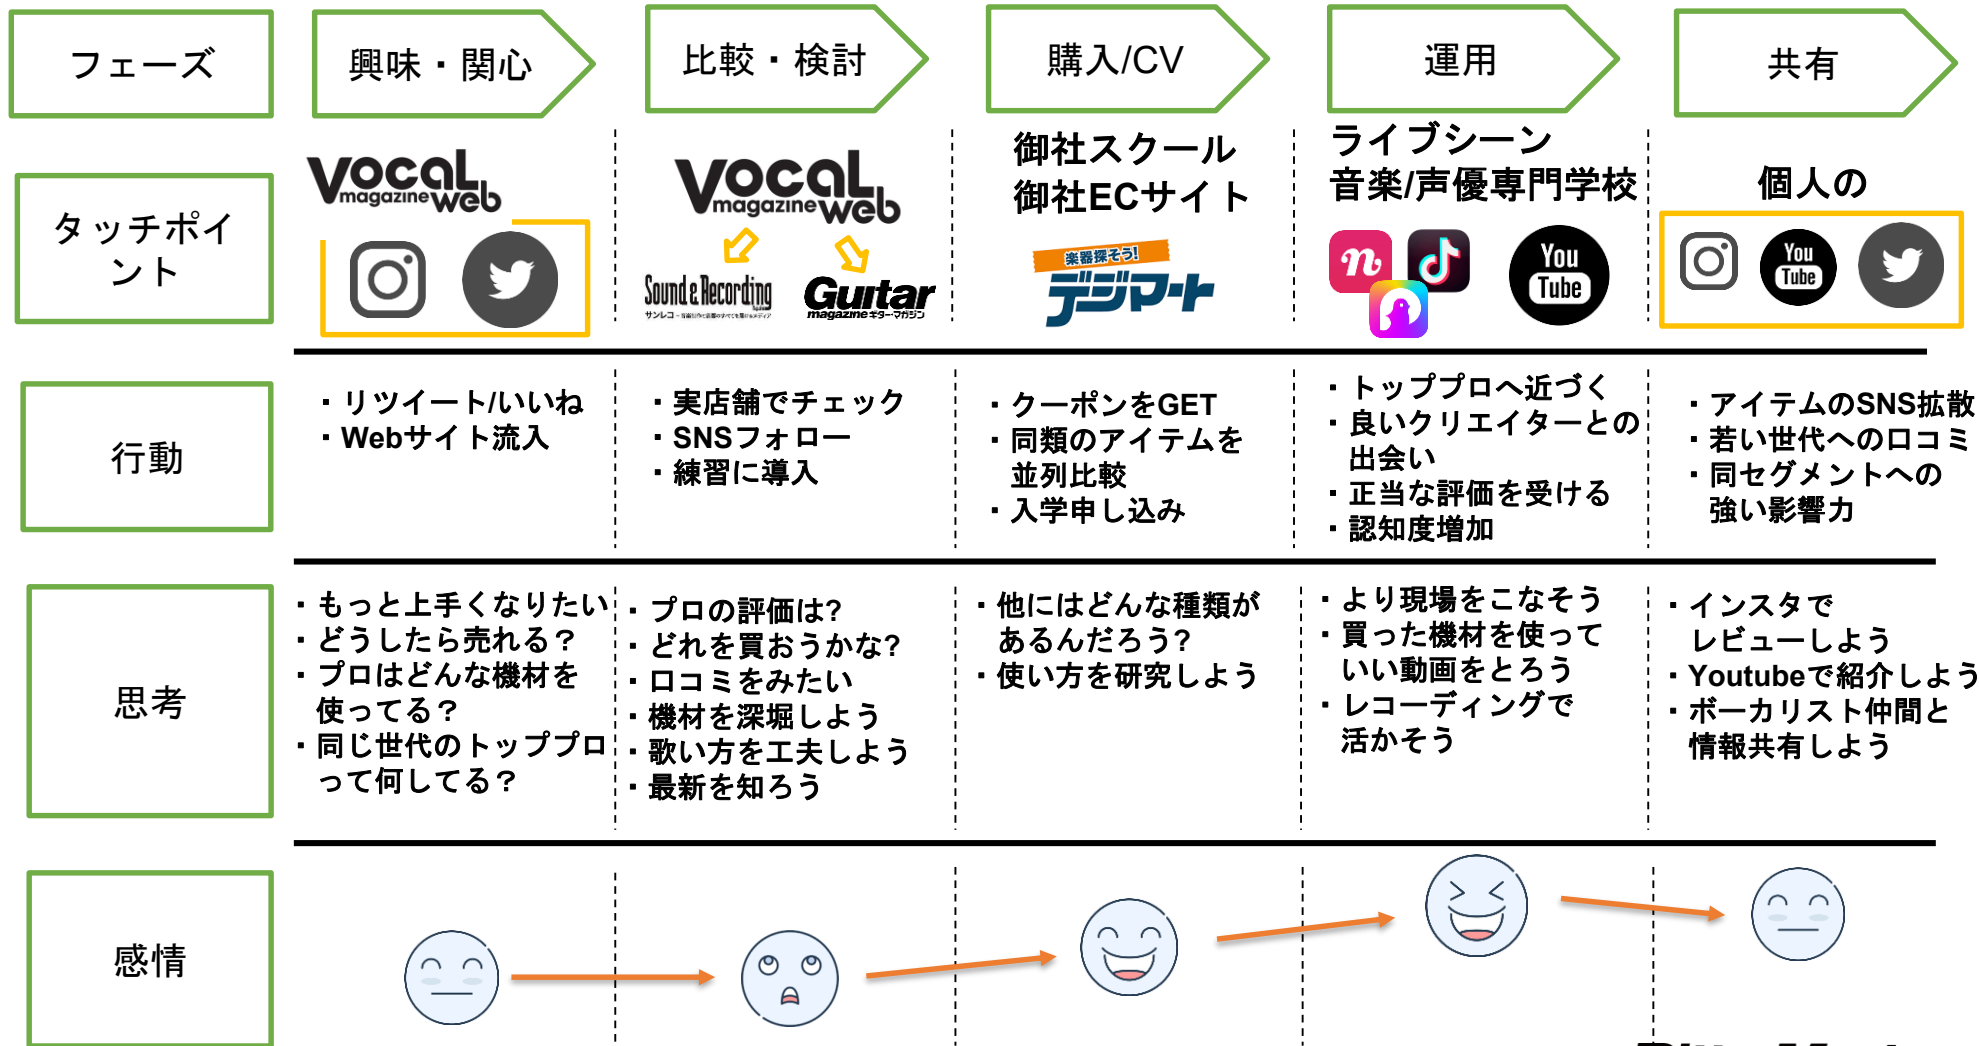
フェーズ

興味・関心

比較・検討

購入/CV

運用

共有

タッチポイント

Vocal magazine web

Vocal magazine web

Sound & Recording magazine

Guitar magazine

御社スクール
御社ECサイト

楽器探そう!
デジマート

ライブシーン
音楽/声優専門学校

You Tube

個人の

You Tube

行動

・リツイート/いいね
・Webサイト流入

・実店舗でチェック
・SNSフォロー
・練習に導入

・クーポンをGET
・同類のアイテムを並列比較
・入学申し込み

・トッププロへ近づく
・良いクリエイターとの出会い
・正当な評価を受ける
・認知度増加

・アイテムのSNS拡散
・若い世代への口コミ
・同セグメントへの強い影響力

思考

・もっと上手くなりたい
・どうしたら売れる？
・プロはどんな機材を使ってる？
・同じ世代のトッププロって何してる？

・プロの評価は?
・どれを買おうかな?
・口コミをみたい
・機材を深堀しよう
・歌い方を工夫しよう
・最新を知ろう

・他にはどんな種類があるんだろう?
・使い方を研究しよう

・より現場をこなそう
・買った機材を使っていい動画をとろう
・レコーディングで活かそう

・インスタでレビューしよう
・Youtubeで紹介しよう
・ボーカリスト仲間と情報共有しよう

感情